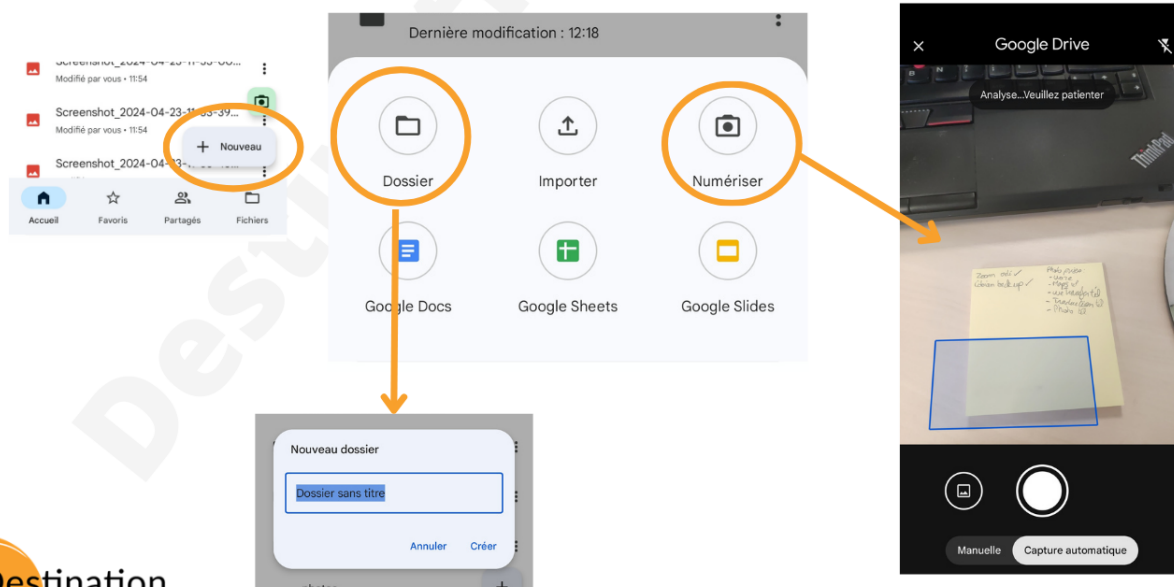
Screenshot_2024-04-23-11-55-00...
Modifié par vous • 11:54

Screenshot_2024-04-23-11-55-39...
Modifié par vous • 11:54

Nouveau

Screenshot_2024-04-23-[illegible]

Accueil
Favoris
Partagés
Fichiers

Dernière modification : 12:18

Dossier
Importer
Numériser
Google Docs
Google Sheets
Google Slides

Nouveau dossier
Dossier sans titre
Annuler
Créer

Google Drive
Analyse...Veuillez patienter
ThinkPad
Manuelle
Capture automatique

Destination